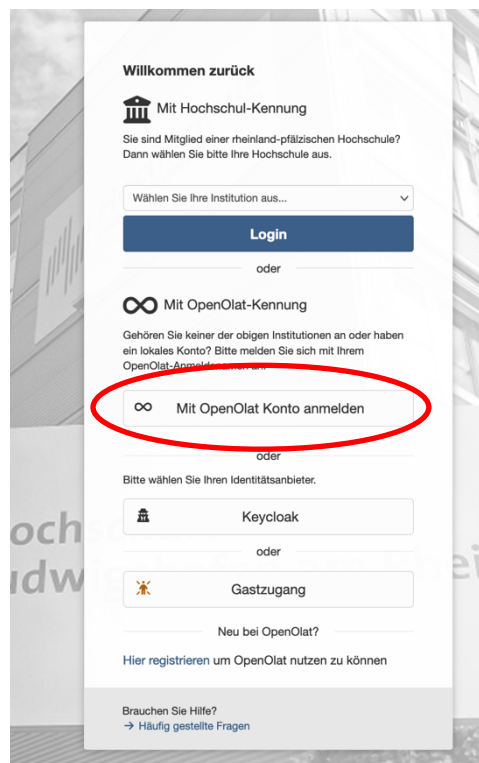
Willkommen zurück

Mit Hochschul-Kennung

Sie sind Mitglied einer rheinland-pfälzischen Hochschule? Dann wählen Sie bitte Ihre Hochschule aus.

Wählen Sie Ihre Institution aus...

Login

oder

Mit OpenOlat-Kennung

Gehören Sie keiner der obigen Institutionen an oder haben ein lokales Konto? Bitte melden Sie sich mit Ihrem OpenOlat-Anmelde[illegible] an.

Mit OpenOlat Konto anmelden

oder

Bitte wählen Sie Ihren Identitätsanbieter.

Keycloak

oder

Gastzugang

Neu bei OpenOlat?

Hier registrieren um OpenOlat nutzen zu können

Brauchen Sie Hilfe?
→ Häufig gestellte Fragen

ochsc
udw